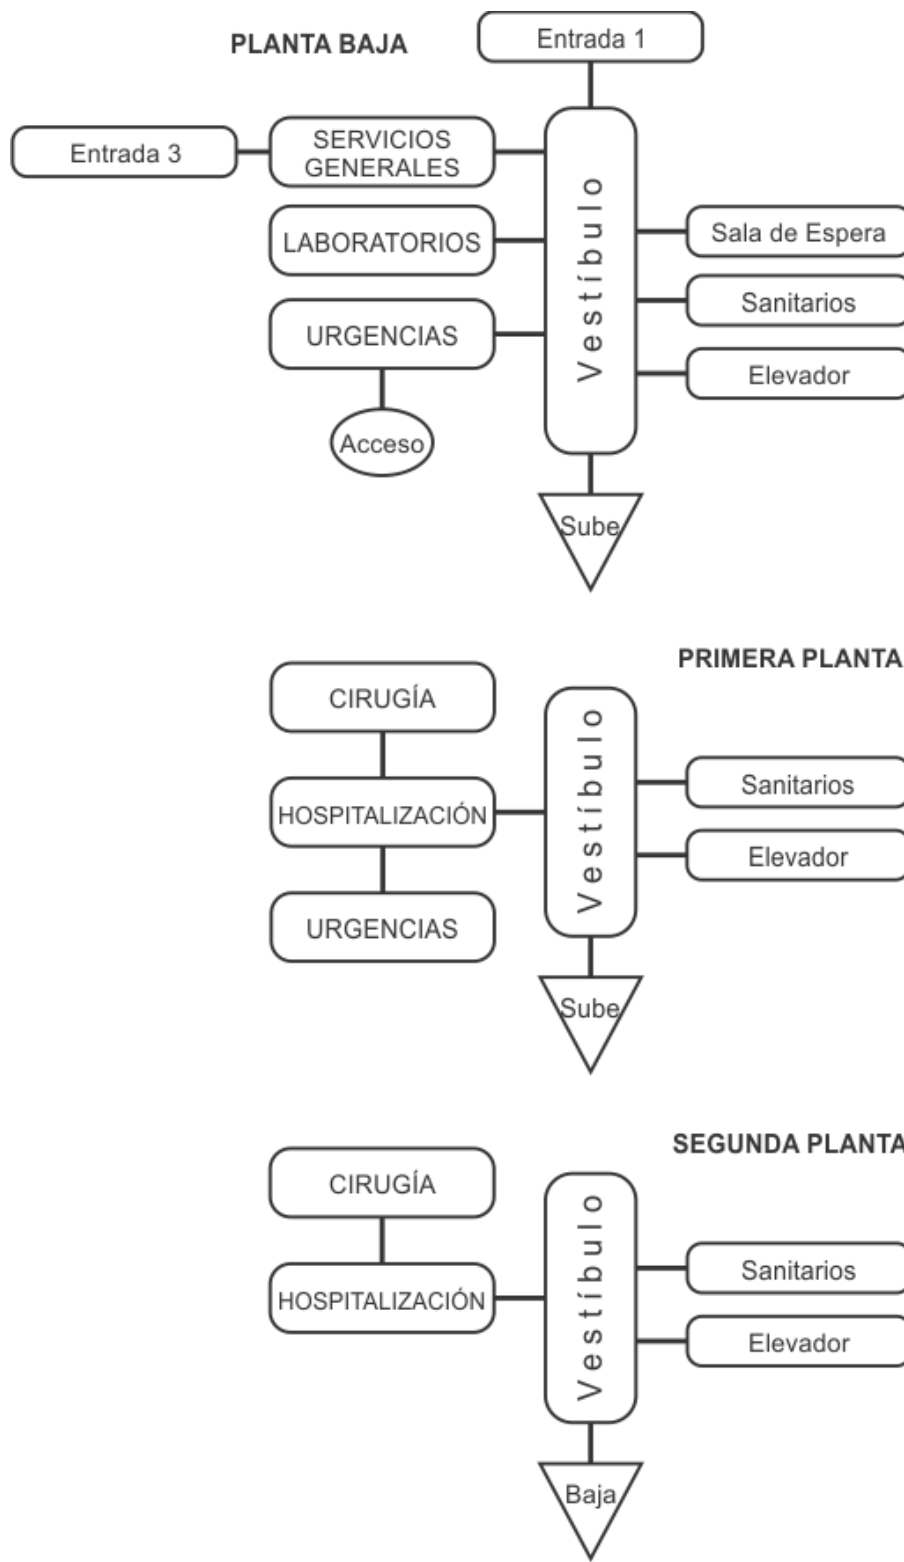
PLANTA BAJA

Entrada 1

Entrada 3

SERVICIOS GENERALES

LABORATORIOS

URGENCIAS

Acceso

Vestíbulo

Sala de Espera

Sanitarios

Elevador

Sube

PRIMERA PLANTA

CIRUGÍA

HOSPITALIZACIÓN

URGENCIAS

Vestíbulo

Sanitarios

Elevador

Sube

SEGUNDA PLANTA

CIRUGÍA

HOSPITALIZACIÓN

Vestíbulo

Sanitarios

Elevador

Baja